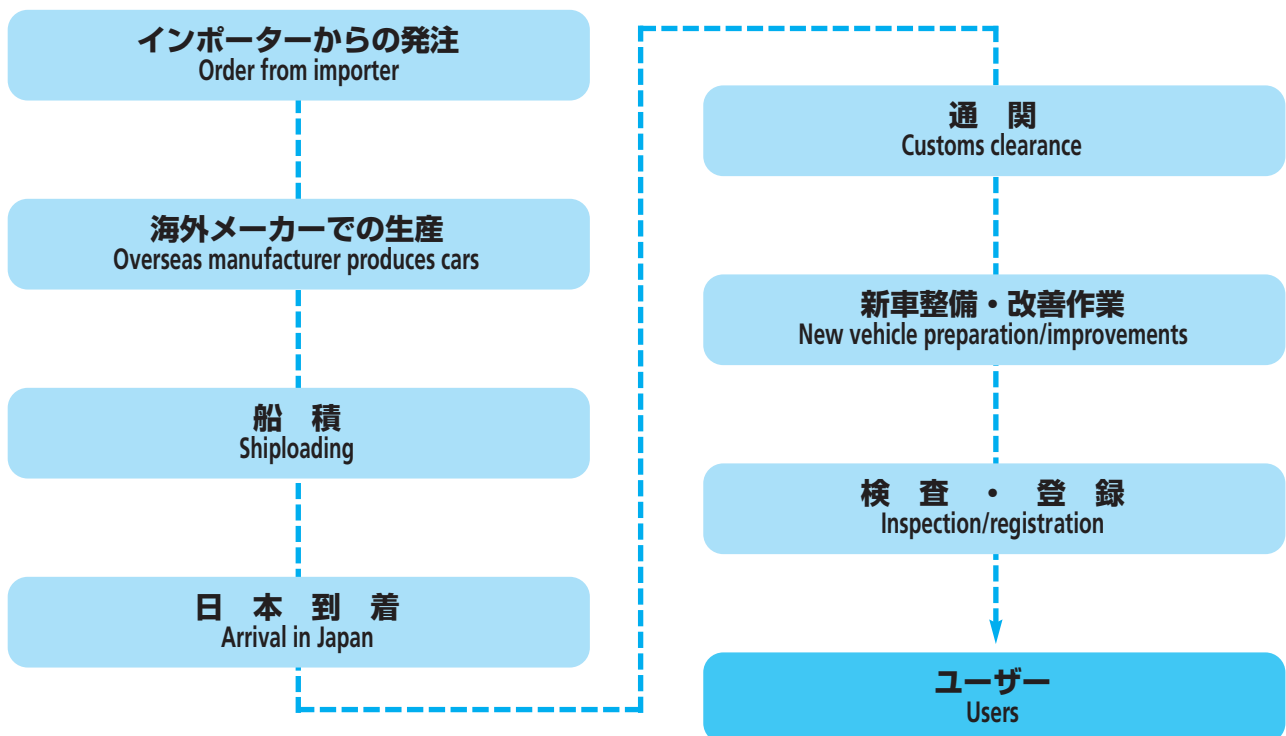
インポーターからの発注
Order from importer

海外メーカーでの生産
Overseas manufacturer produces cars

船　積
Shiploading

日　本　到　着
Arrival in Japan

通　関
Customs clearance

新車整備・改善作業
New vehicle preparation/improvements

検　査　・　登　録
Inspection/registration

ユーザー
Users